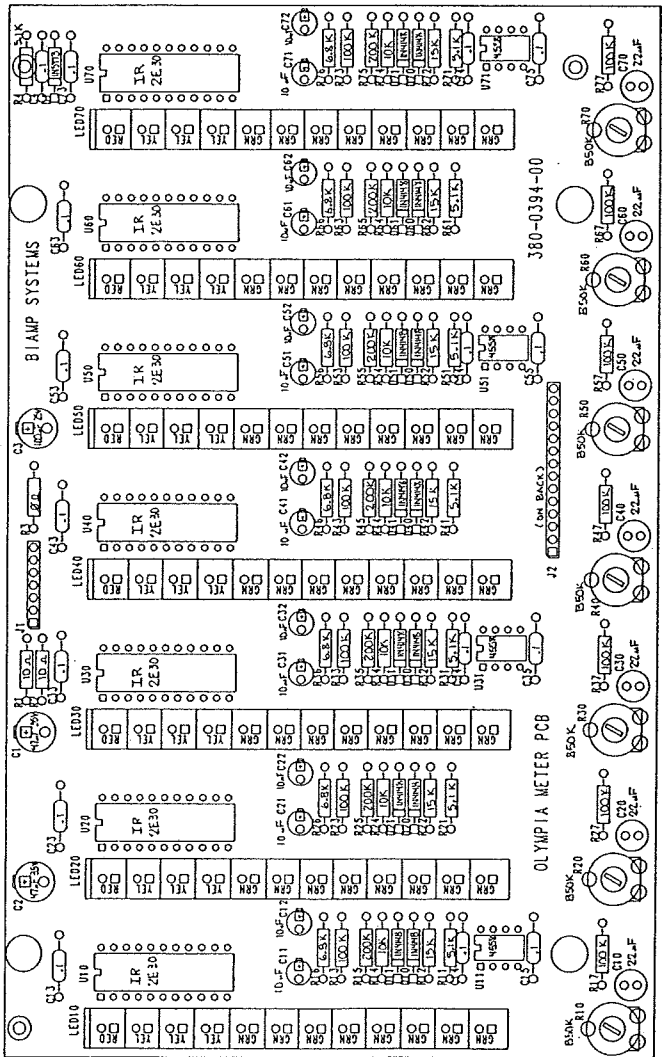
BIAMP SYSTEMS

380-0394-00

OLYMPIA METER PCB

(ON BACK)

J1
J2

U10 IR 2E30
U20 IR 2E30
U30 IR 2E30
U40 IR 2E30
U50 IR 2E30
U60 IR 2E30
U70 IR 2E30

LED10 RED YEL YEL YEL GRN GRN GRN GRN GRN GRN GRN GRN
LED20 RED YEL YEL YEL GRN GRN GRN GRN GRN GRN GRN GRN
LED30 RED YEL YEL YEL GRN GRN GRN GRN GRN GRN GRN GRN
LED40 RED YEL YEL YEL GRN GRN GRN GRN GRN GRN GRN GRN
LED50 RED YEL YEL YEL GRN GRN GRN GRN GRN GRN GRN GRN
LED60 RED YEL YEL YEL GRN GRN GRN GRN GRN GRN GRN GRN
LED70 RED YEL YEL YEL GRN GRN GRN GRN GRN GRN GRN GRN

C1 47 25V
C2 47 35V
C3 47 25V
R1 10 Ω
R2 10 Ω
R3 20
C13 .1
C23 .1
C33 .1
C43 .1
C53 .1
C63 .1
R1 5.1K 1N5819

C11 10 uF C12 10 uF 6.8K 100K 200K 10K 1N4448 1N4448 15K 5.1K U11 4558 C15 .1
C21 10 uF C22 10 uF 6.8K 100K 200K 10K 1N4448 1N4448 15K 5.1K
C31 10 uF C32 10 uF 6.8K 100K 200K 10K 1N4448 1N4448 15K 5.1K U31 4558 C35 .1
C41 10 uF C42 10 uF 6.8K 100K 200K 10K 1N4448 1N4448 15K 5.1K
C51 10 uF C52 10 uF 6.8K 100K 200K 10K 1N4448 1N4448 15K 5.1K U51 4558 C55 .1
C61 10 uF C62 10 uF 6.8K 100K 200K 10K 1N4448 1N4448 15K 5.1K
C71 10 uF C72 10 uF 6.8K 100K 200K 10K 1N4448 1N4448 15K 5.1K U71 4558 C75 .1

R10 B50K R17 100K C10 22 uF
R20 B50K R27 100K C20 22 uF
R30 B50K R37 100K C30 22 uF
R40 B50K R47 100K C40 22 uF
R50 B50K R57 100K C50 22 uF
R60 B50K R67 100K C60 22 uF
R70 B50K R77 100K C70 22 uF